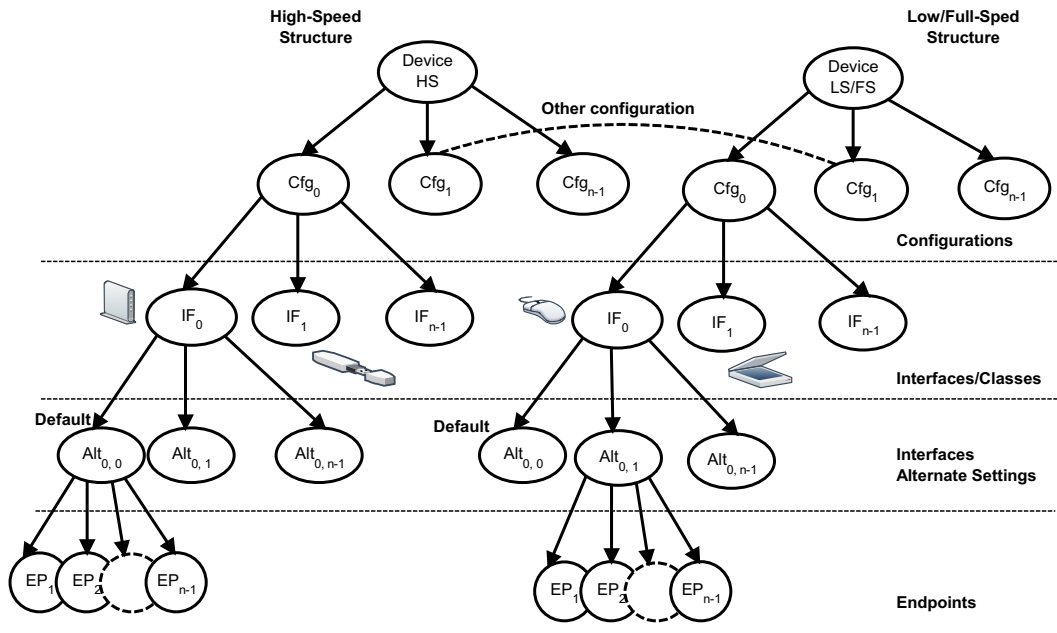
High-Speed Structure

Low/Full-Sped Structure

Device HS

Device LS/FS

Other configuration

Cfg$_0$

Cfg$_1$

Cfg$_{n-1}$

Cfg$_0$

Cfg$_1$

Cfg$_{n-1}$

Configurations

IF$_0$

IF$_1$

IF$_{n-1}$

IF$_0$

IF$_1$

IF$_{n-1}$

Interfaces/Classes

Default

Alt$_{0, 0}$

Alt$_{0, 1}$

Alt$_{0, n-1}$

Default

Alt$_{0, 0}$

Alt$_{0, 1}$

Alt$_{0, n-1}$

Interfaces Alternate Settings

EP$_1$

EP$_2$

EP$_{n-1}$

EP$_1$

EP$_2$

EP$_{n-1}$

Endpoints